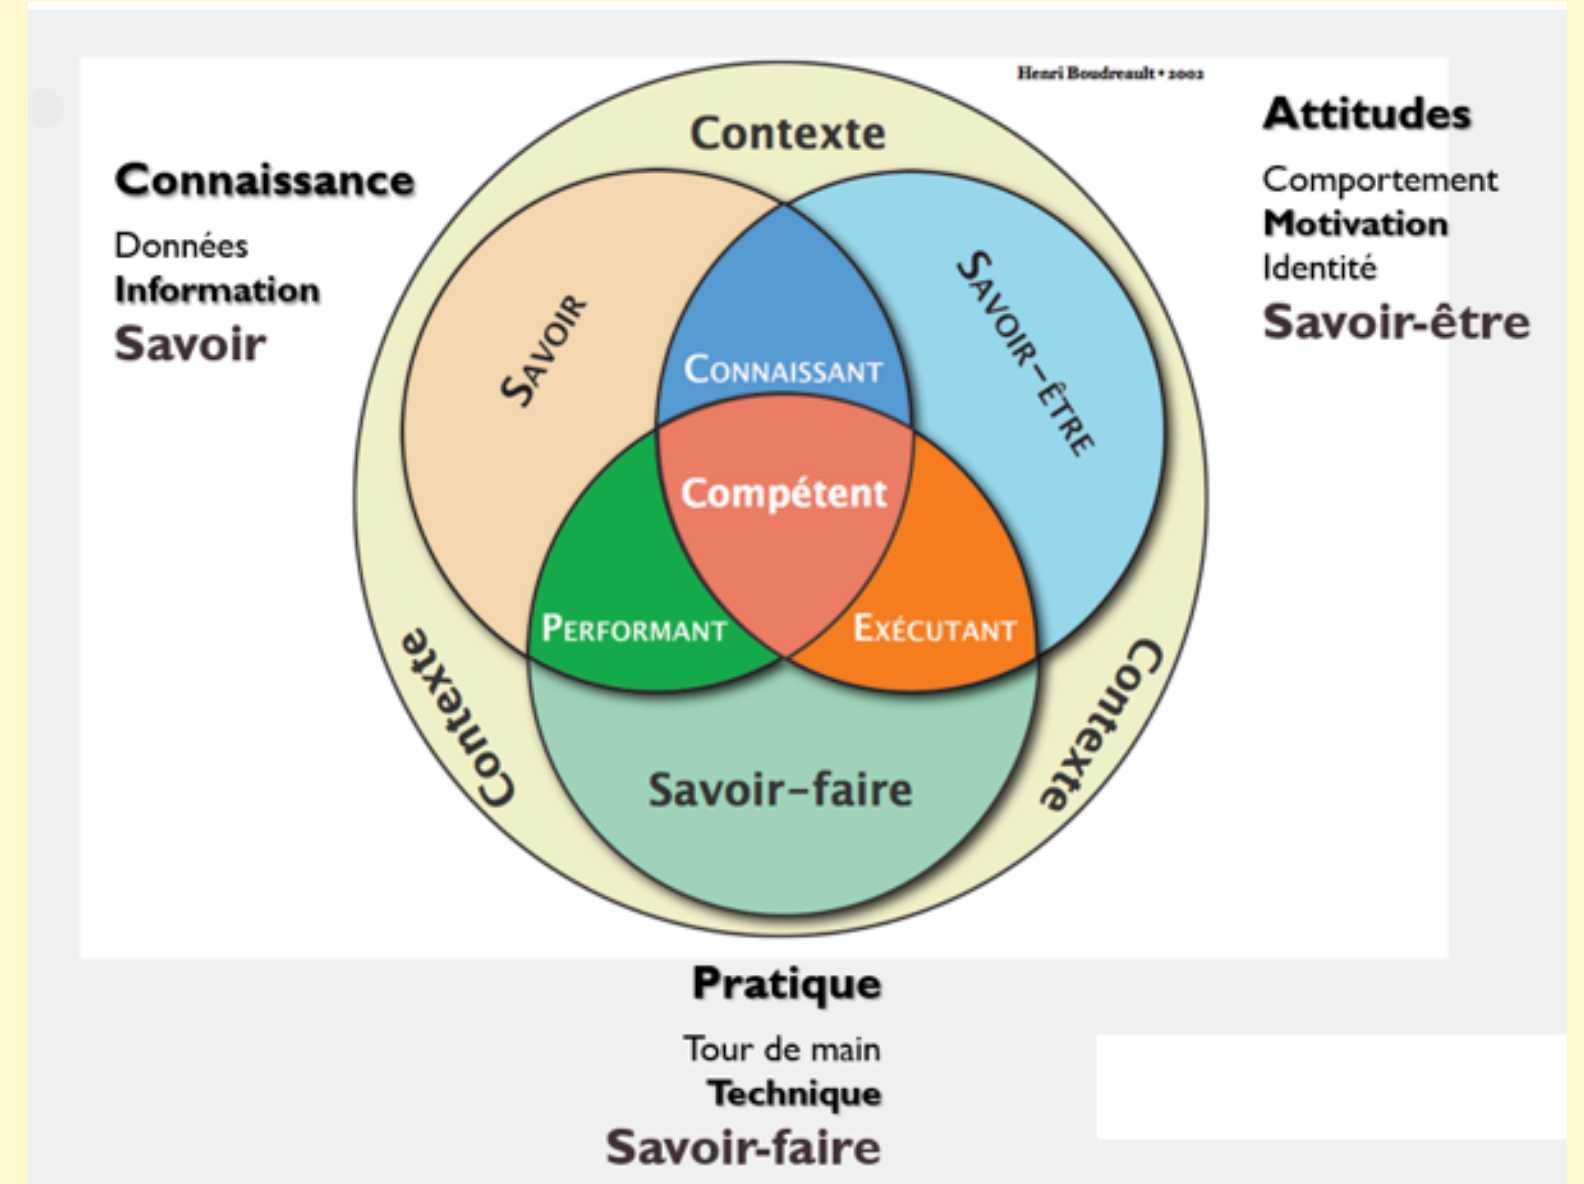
Henri Boudreault • 2002

Connaissance

Données
Information
Savoir

Contexte

Savoir

Savoir-être

Connaissant

Compétent

Performant

Exécutant

Contexte

Contexte

Savoir-faire

Attitudes

Comportement
Motivation
Identité
Savoir-être

Pratique

Tour de main
Technique
Savoir-faire